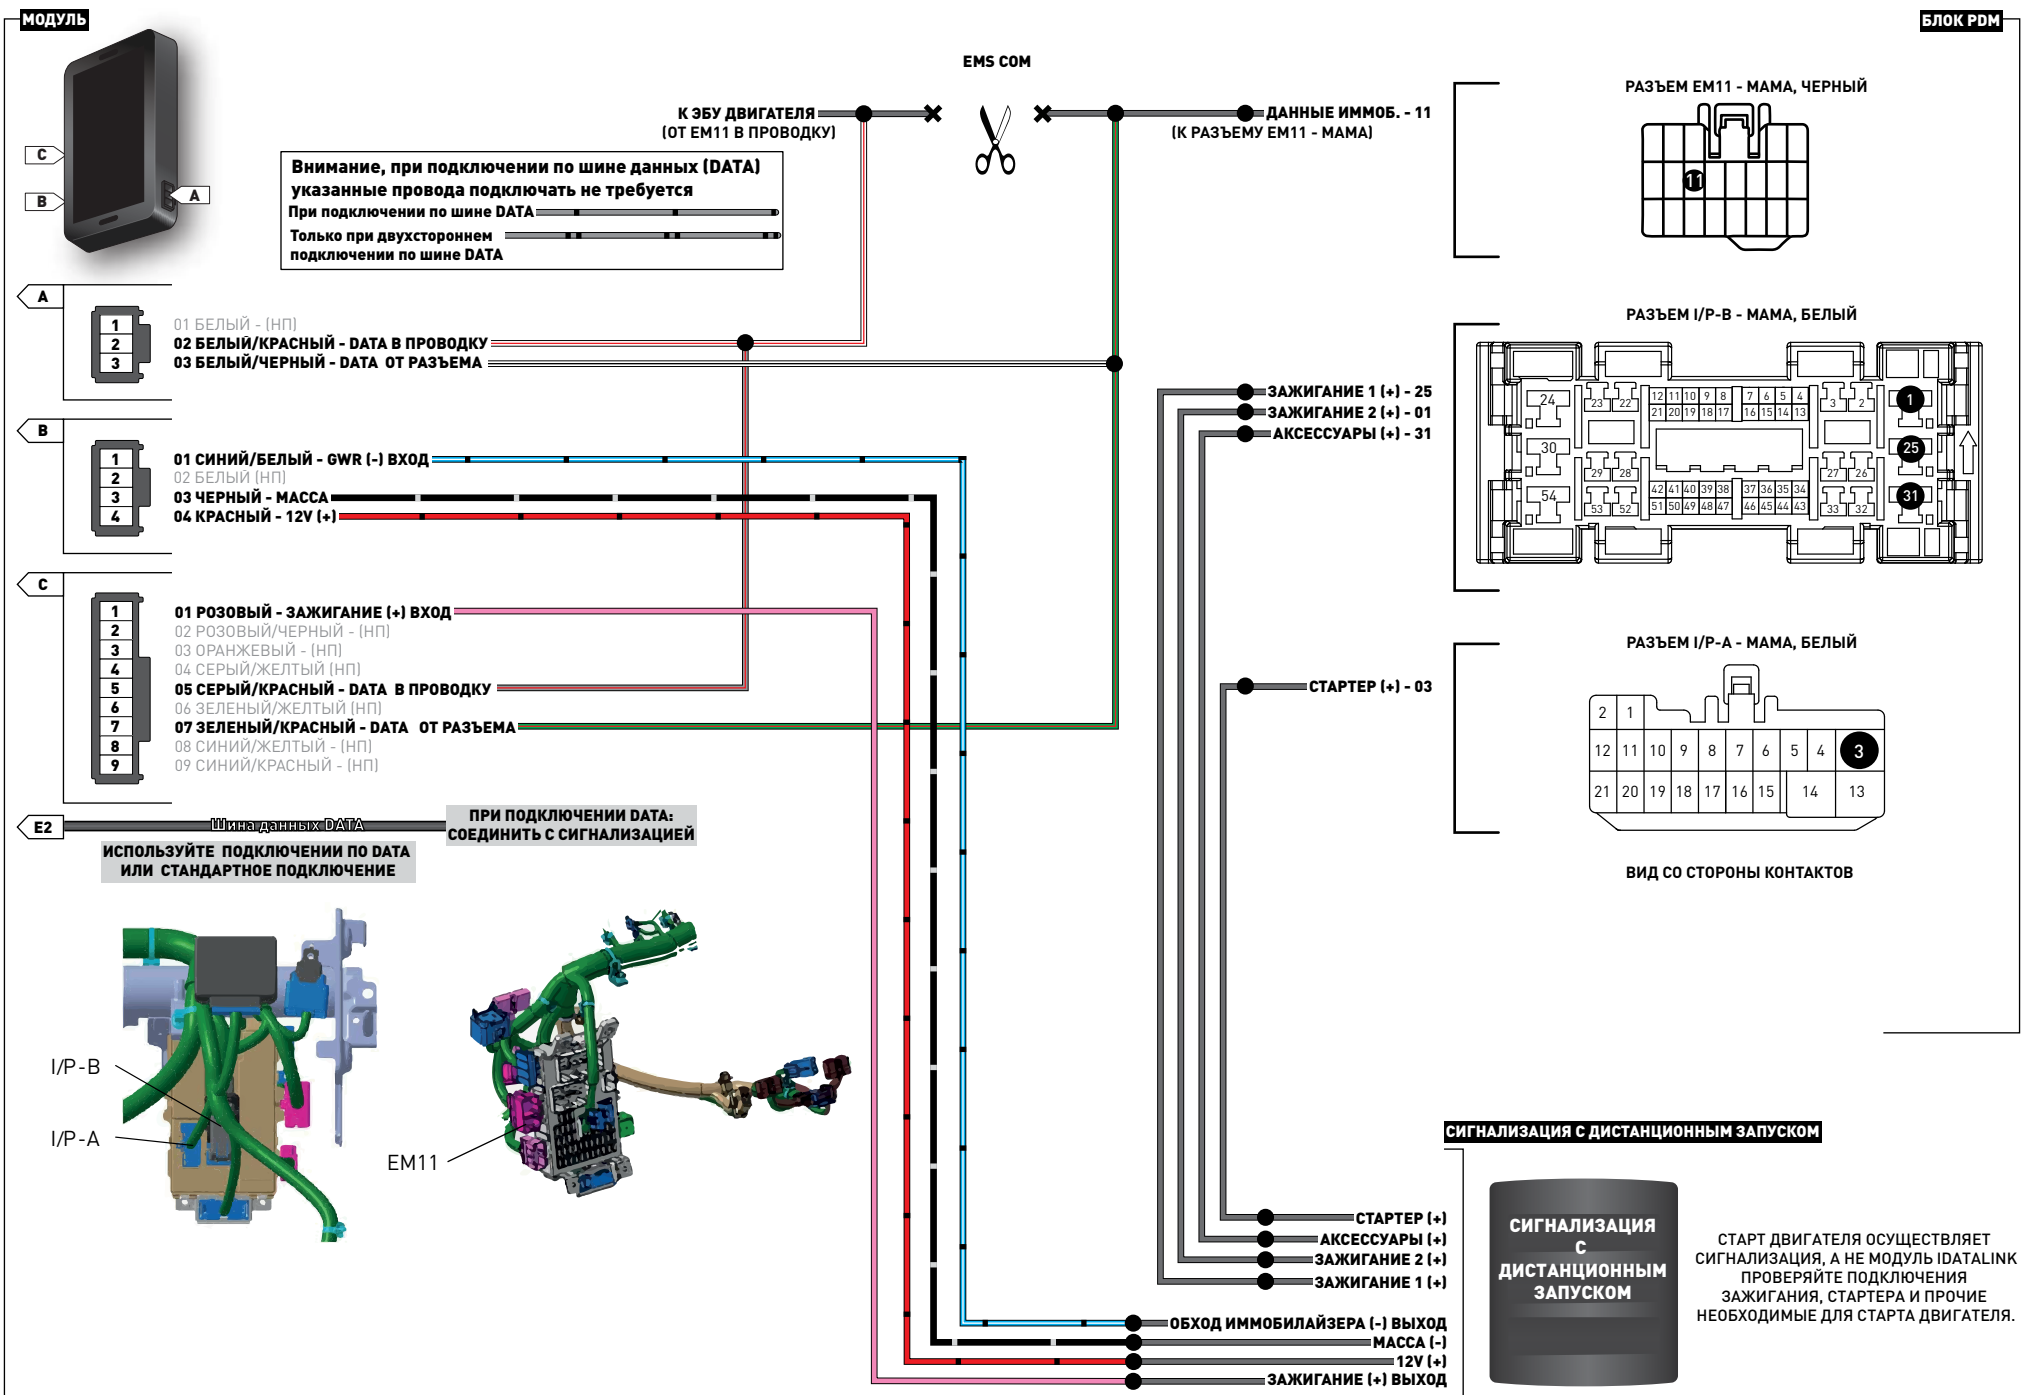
МОДУЛЬ

C
B
A

БЛОК PDM

EMS COM

К ЭБУ ДВИГАТЕЛЯ
(ОТ EM11 В ПРОВОДКУ)

ДАННЫЕ ИММОБ. - 11
(К РАЗЪЕМУ EM11 - МАМА)

Внимание, при подключении по шине данных (DATA) указанные провода подключать не требуется
При подключении по шине DATA
Только при двухстороннем подключении по шине DATA

A
01 БЕЛЫЙ - (НП)
02 БЕЛЫЙ/КРАСНЫЙ - DATA В ПРОВОДКУ
03 БЕЛЫЙ/ЧЕРНЫЙ - DATA ОТ РАЗЪЕМА

B
01 СИНИЙ/БЕЛЫЙ - GWR (-) ВХОД
02 БЕЛЫЙ (НП)
03 ЧЕРНЫЙ - МАССА
04 КРАСНЫЙ - 12V (+)

C
01 РОЗОВЫЙ - ЗАЖИГАНИЕ (+) ВХОД
02 РОЗОВЫЙ/ЧЕРНЫЙ - (НП)
03 ОРАНЖЕВЫЙ - (НП)
04 СЕРЫЙ/ЖЕЛТЫЙ (НП)
05 СЕРЫЙ/КРАСНЫЙ - DATA В ПРОВОДКУ
06 ЗЕЛЕНЫЙ/ЖЕЛТЫЙ (НП)
07 ЗЕЛЕНЫЙ/КРАСНЫЙ - DATA ОТ РАЗЪЕМА
08 СИНИЙ/ЖЕЛТЫЙ - (НП)
09 СИНИЙ/КРАСНЫЙ - (НП)

E2
Шина данных DATA
ПРИ ПОДКЛЮЧЕНИИ DATA: СОЕДИНИТЬ С СИГНАЛИЗАЦИЕЙ
ИСПОЛЬЗУЙТЕ ПОДКЛЮЧЕНИИ ПО DATA ИЛИ СТАНДАРТНОЕ ПОДКЛЮЧЕНИЕ

ЗАЖИГАНИЕ 1 (+) - 25
ЗАЖИГАНИЕ 2 (+) - 01
АКСЕССУАРЫ (+) - 31
СТАРТЕР (+) - 03

РАЗЪЕМ EM11 - МАМА, ЧЕРНЫЙ
11
РАЗЪЕМ I/P-B - МАМА, БЕЛЫЙ
РАЗЪЕМ I/P-A - МАМА, БЕЛЫЙ
ВИД СО СТОРОНЫ КОНТАКТОВ

I/P-B
I/P-A
EM11

СИГНАЛИЗАЦИЯ С ДИСТАНЦИОННЫМ ЗАПУСКОМ
СИГНАЛИЗАЦИЯ С ДИСТАНЦИОННЫМ ЗАПУСКОМ
СТАРТ ДВИГАТЕЛЯ ОСУЩЕСТВЛЯЕТ СИГНАЛИЗАЦИЯ, А НЕ МОДУЛЬ IDATALINK ПРОВЕРЯЙТЕ ПОДКЛЮЧЕНИЯ ЗАЖИГАНИЯ, СТАРТЕРА И ПРОЧИЕ НЕОБХОДИМЫЕ ДЛЯ СТАРТА ДВИГАТЕЛЯ.

СТАРТЕР (+)
АКСЕССУАРЫ (+)
ЗАЖИГАНИЕ 2 (+)
ЗАЖИГАНИЕ 1 (+)
ОБХОД ИММОБИЛАЙЗЕРА (-) ВЫХОД
МАССА (-)
12V (+)
ЗАЖИГАНИЕ (+) ВЫХОД